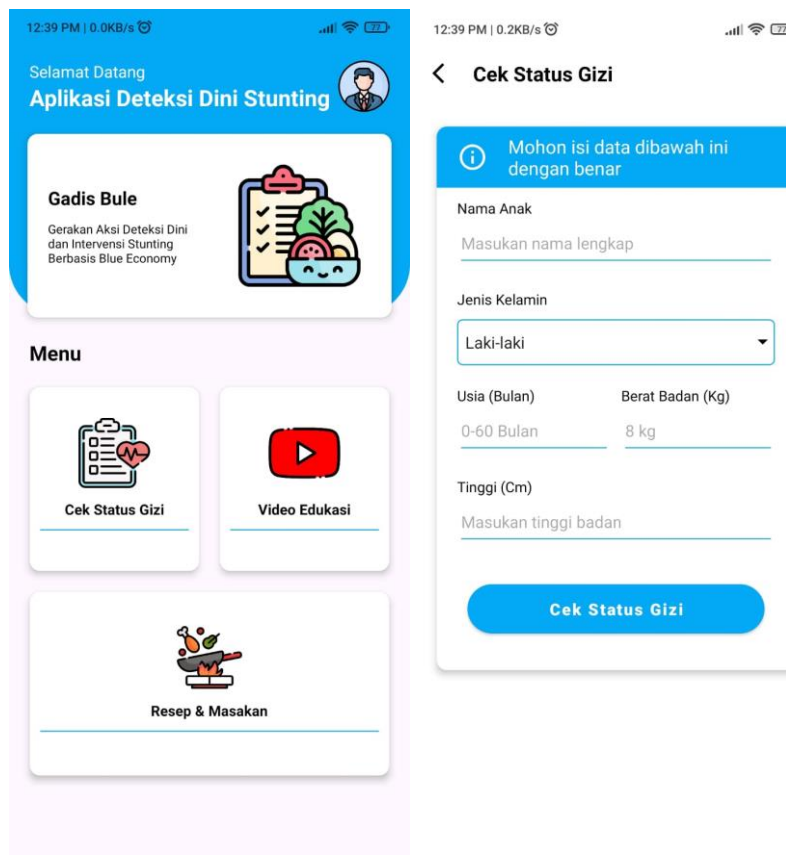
12:39 PM | 0.0KB/s

Selamat Datang
Aplikasi Deteksi Dini Stunting

Gadis Bule
Gerakan Aksi Deteksi Dini dan Intervensi Stunting Berbasis Blue Economy

Menu

Cek Status Gizi

Video Edukasi

Resep & Masakan

12:39 PM | 0.2KB/s

Cek Status Gizi

Mohon isi data dibawah ini dengan benar

Nama Anak
Masukan nama lengkap

Jenis Kelamin
Laki-laki

Usia (Bulan)
0-60 Bulan

Berat Badan (Kg)
8 kg

Tinggi (Cm)
Masukan tinggi badan

Cek Status Gizi